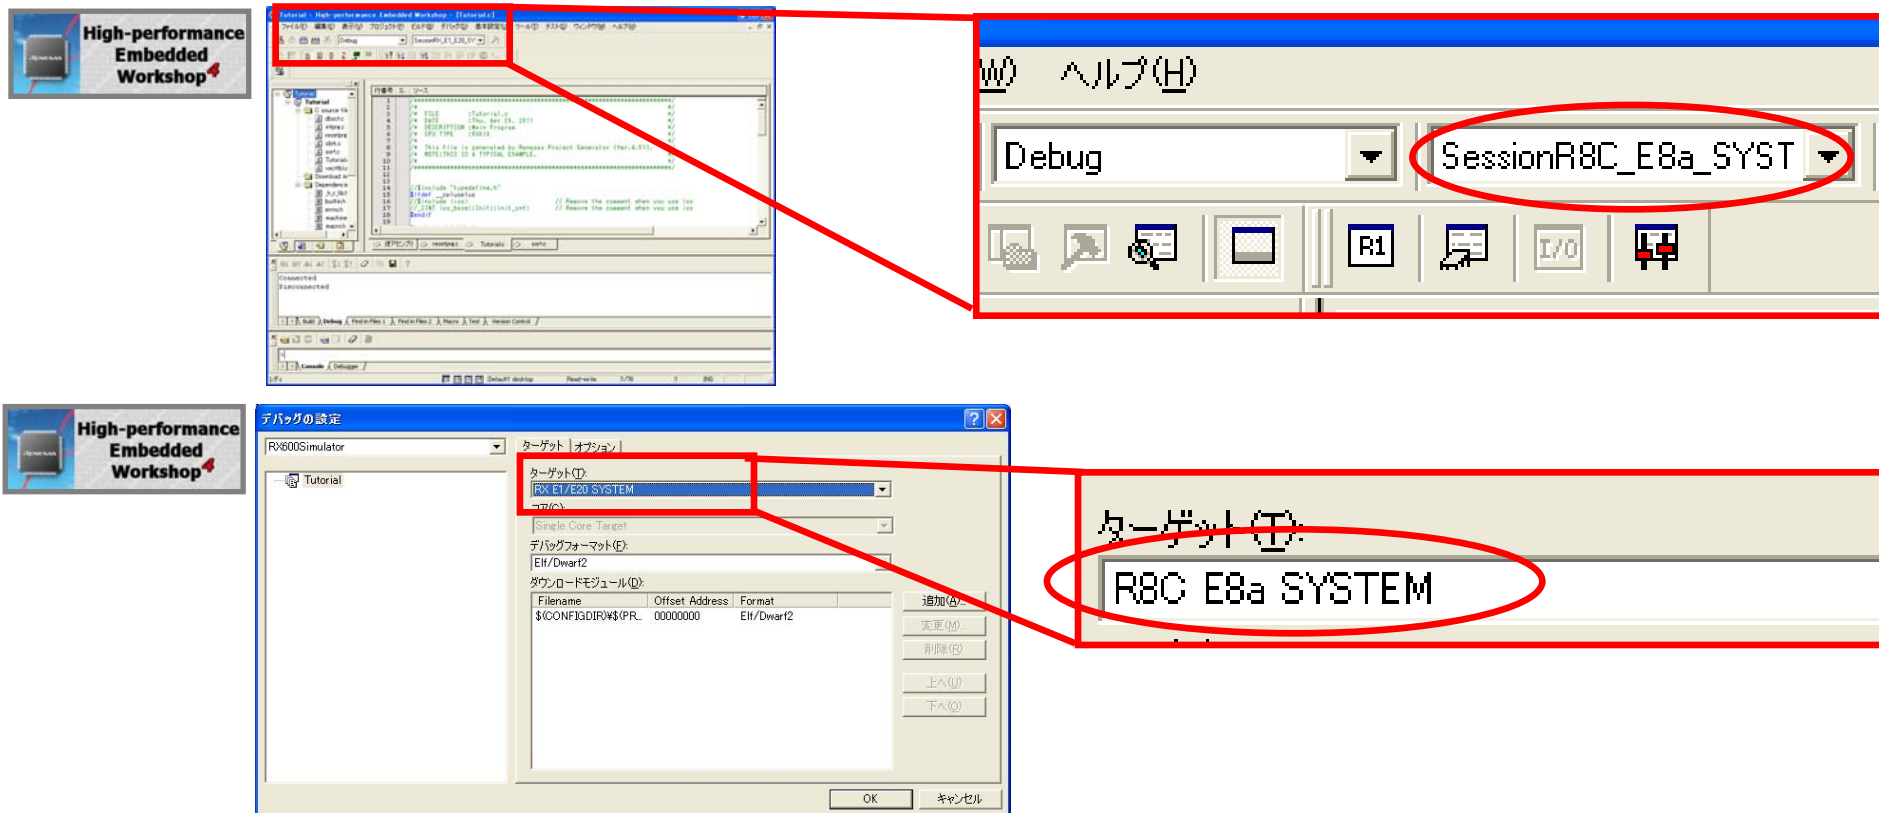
High-performance Embedded Workshop4

Tutorial - High-performance Embedded Workshop - [Tutorial.c]

Debug

SessionR8C_E1_E20_SY

Connected
Disconnected

Build | Debug | Find in Files 1 | Find in Files 2 | Macro | Test | Version Control

Console | Debugger

Default desktop | Read-write

W) ヘルプ(H)

Debug

SessionR8C_E8a_SYST

R1

I/O

High-performance Embedded Workshop4

デバッグの設定

RX600Simulator

Tutorial

ターゲット | オプション

ターゲット(T):

RX E1/E20 SYSTEM

コア(C):

Single Core Target

デバッグフォーマット(F):

Elf/Dwarf2

ダウンロードモジュール(D):

| Filename | Offset Address | Format |
|---|---|---|
| $(CONFIGDIR)¥$(PR... | 00000000 | Elf/Dwarf2 |

追加(A)...

変更(M)...

削除(R)

上へ(U)

下へ(D)

OK

キャンセル

ターゲット(T):

R8C E8a SYSTEM